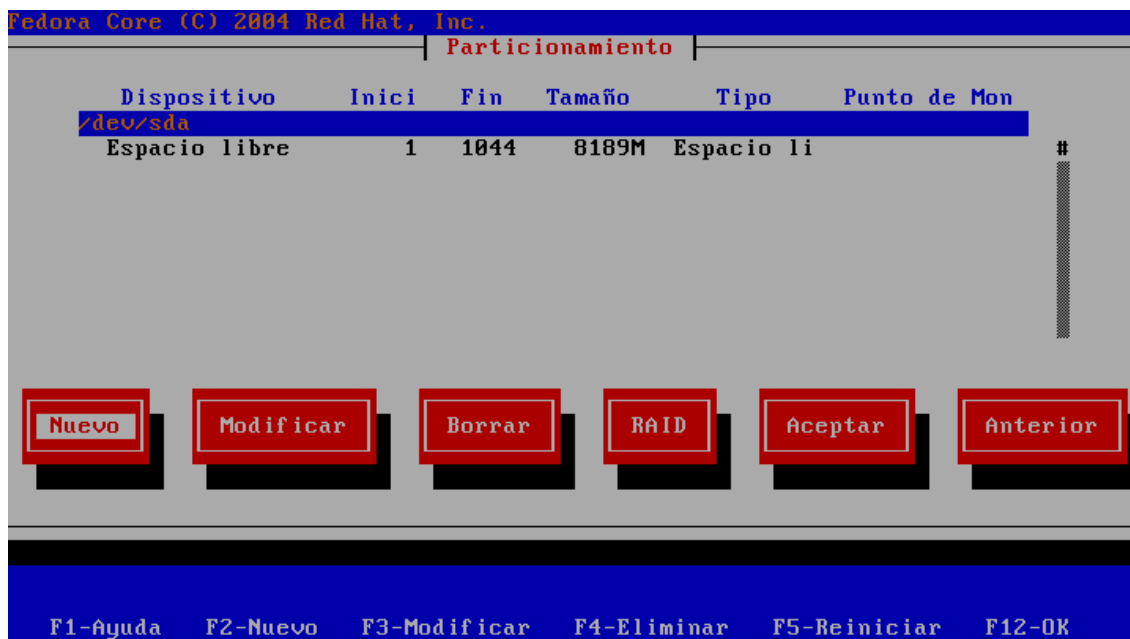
Fedora Core (C) 2004 Red Hat, Inc.

Particionamiento

| Dispositivo | Inici | Fin | Tamaño | Tipo | Punto de Mon |
|---|---|---|---|---|---|
| /dev/sda | | | | | |
| Espacio libre | 1 | 1044 | 8189M | Espacio li | |

#

Nuevo Modificar Borrar RAID Aceptar Anterior

F1-Ayuda F2-Nuevo F3-Modificar F4-Eliminar F5-Reiniciar F12-OK